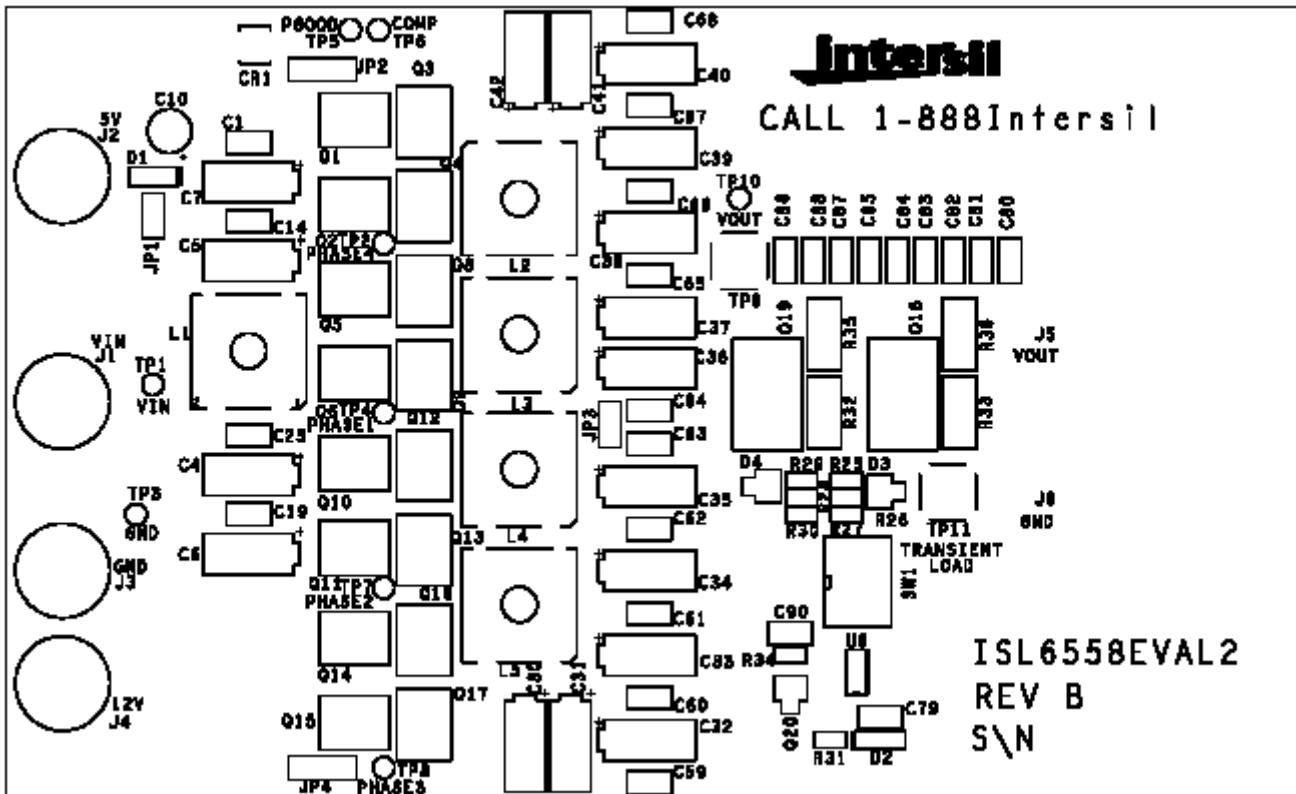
PGOOD TP5
COMP TP6
CR1
JP2
Q3
C42
C41
C66
C40
intersil
CALL 1-888Intersil
5V J2
C10
C1
Q1
C67
C39
D1
C7
Q4
TP10 VOUT
C68
C48 C88 C87 C85 C84 C83 C82 C81 C80
JP1
C14
Q2TP3
C5
PHASE4
Q8
L2
C38
C65
TP9
L1
Q5
C37
Q19
R35
Q18
R36
J5 VOUT
VIN J1
TP1 VIN
C36
Q6TP4
PHASE1
Q12
L3
JP3
C64
C63
R32
R33
C25
C4
TP8 GND
Q10
C35
D4
R29
R28
D3
J6 GND
C19
C62
R30
R27
R26
TP11
Q13
L4
TRANSIENT LOAD
C6
GND J3
Q11TP7
PHASE2
Q16
C34
SW1
C61
C90
Q14
L5
C30
C31
C33
R34
U6
ISL6558EVAL2
12V J4
Q17
C60
REV B
Q15
C32
Q20
C79
S\N
R31
D2
JP4
TP8 PHASE3
C59